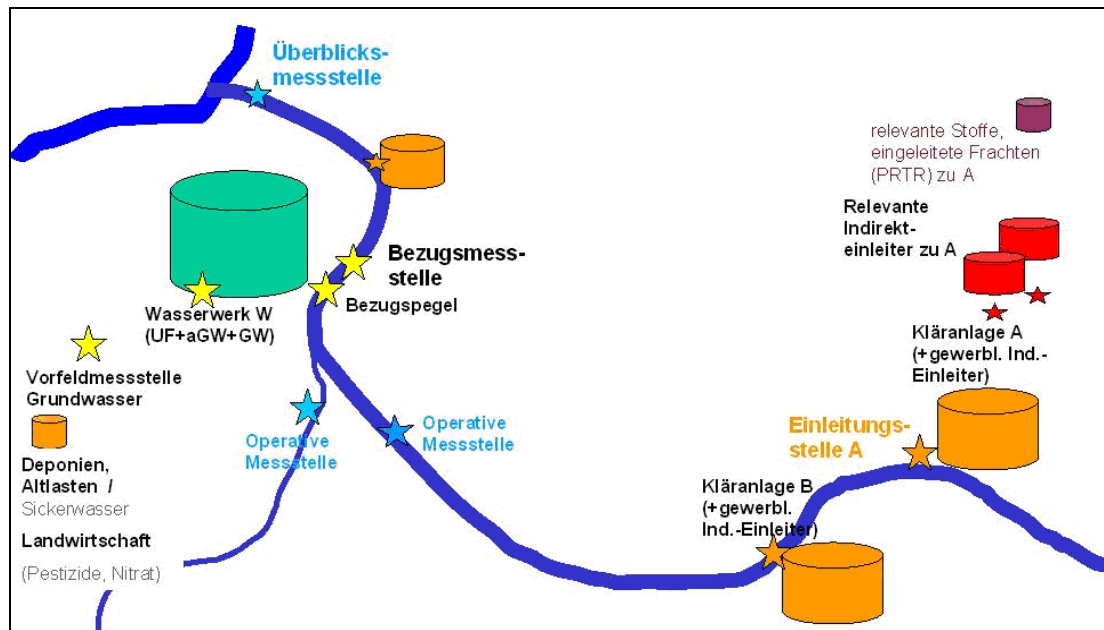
Überblicksmessstelle

relevante Stoffe, eingeleitete Frachten (PRTR) zu A

Relevante Indirekteinleiter zu A

Bezugsmessstelle

Bezugspegel

Wasserwerk W (UF+aGW+GW)

Kläranlage A (+gewerbl. Ind.-Einleiter)

Vorfeldmessstelle Grundwasser

Operative Messstelle

Operative Messstelle

Einleitungsstelle A

Deponien, Altlasten / Sickerwasser

Kläranlage B (+gewerbl. Ind.-Einleiter)

Landwirtschaft

(Pestizide, Nitrat)